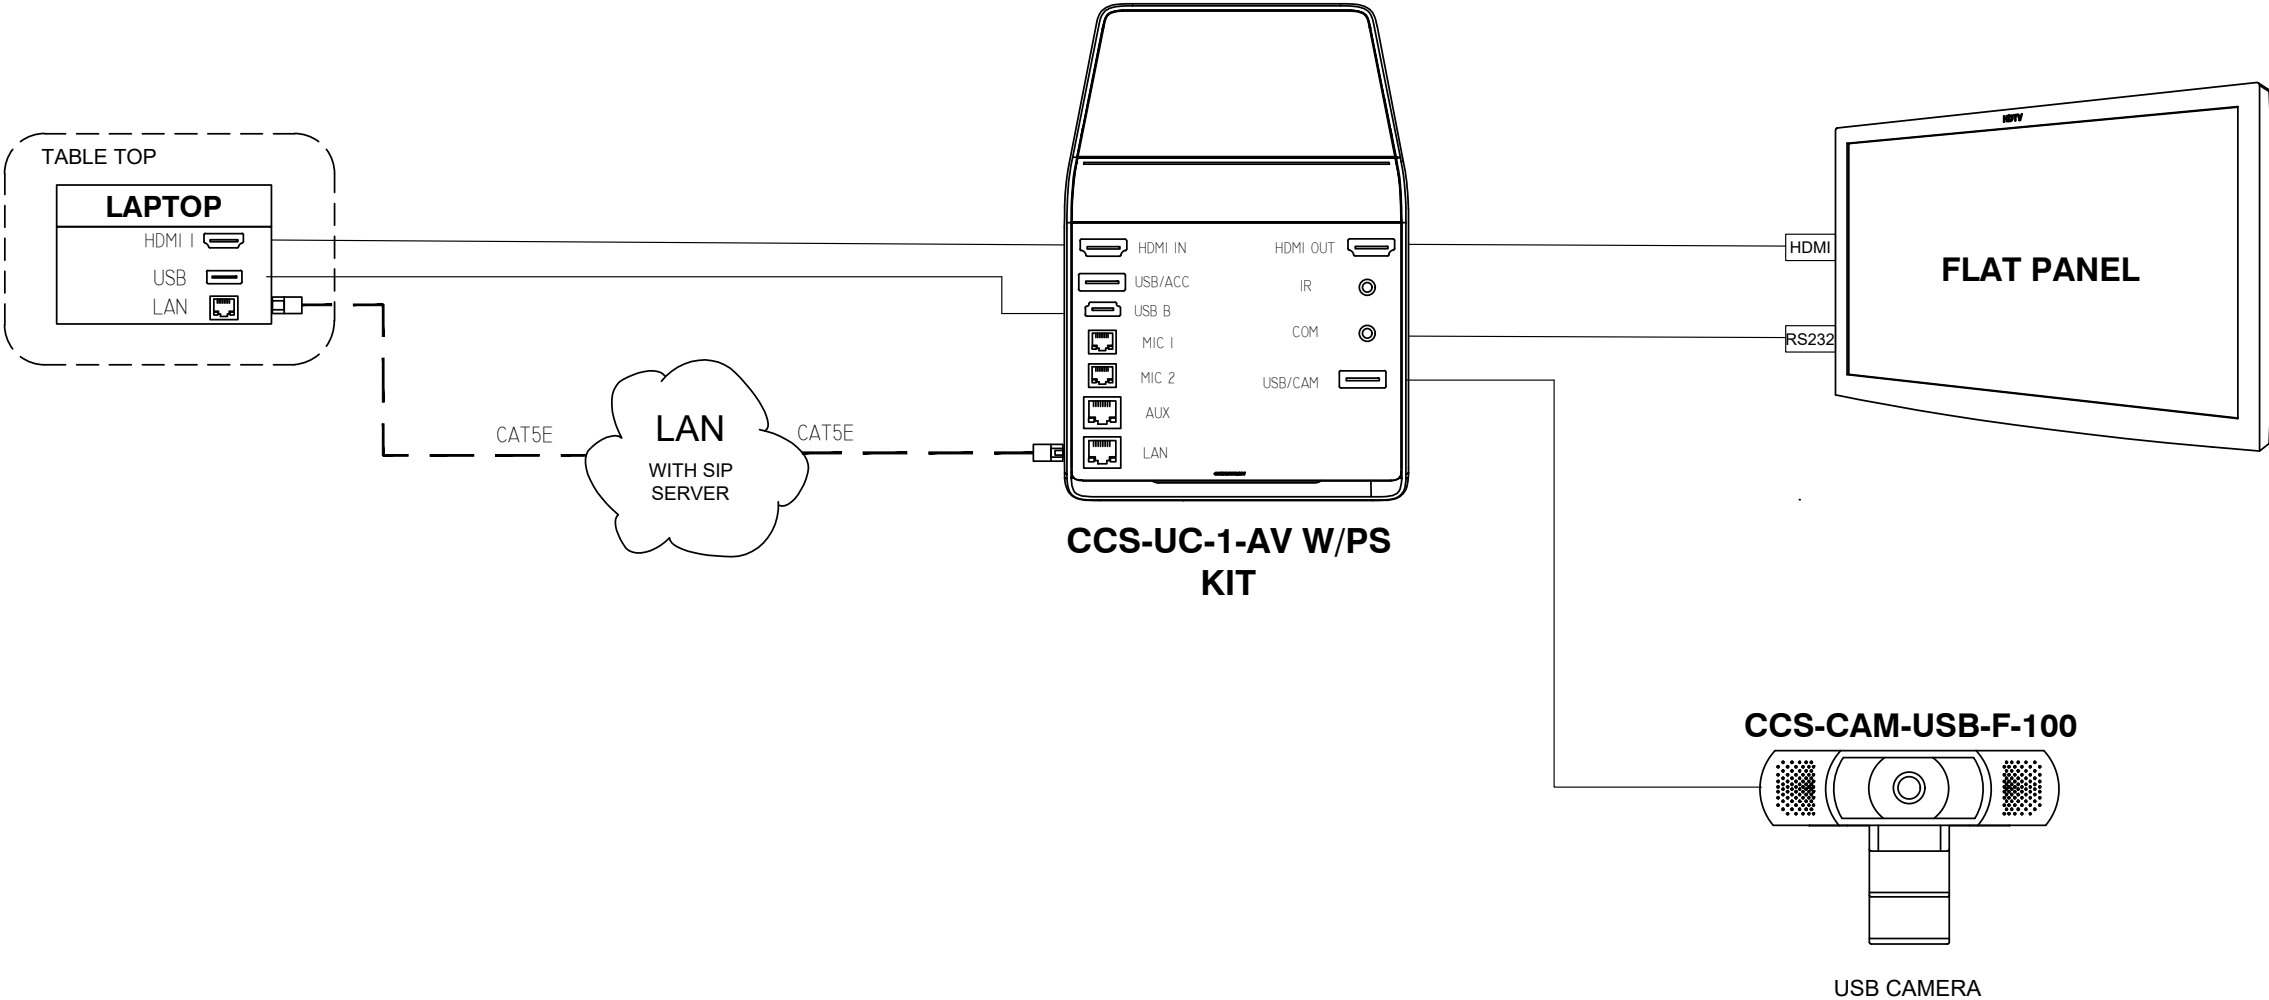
TABLE TOP

LAPTOP

HDMI 1

USB

LAN

CAT5E

LAN

WITH SIP SERVER

CAT5E

HDMI IN

USB/ACC

USB B

MIC 1

MIC 2

AUX

LAN

HDMI OUT

IR

COM

USB/CAM

CCS-UC-1-AV W/PS KIT

HDTV

HDMI

RS232

FLAT PANEL

CCS-CAM-USB-F-100

USB CAMERA